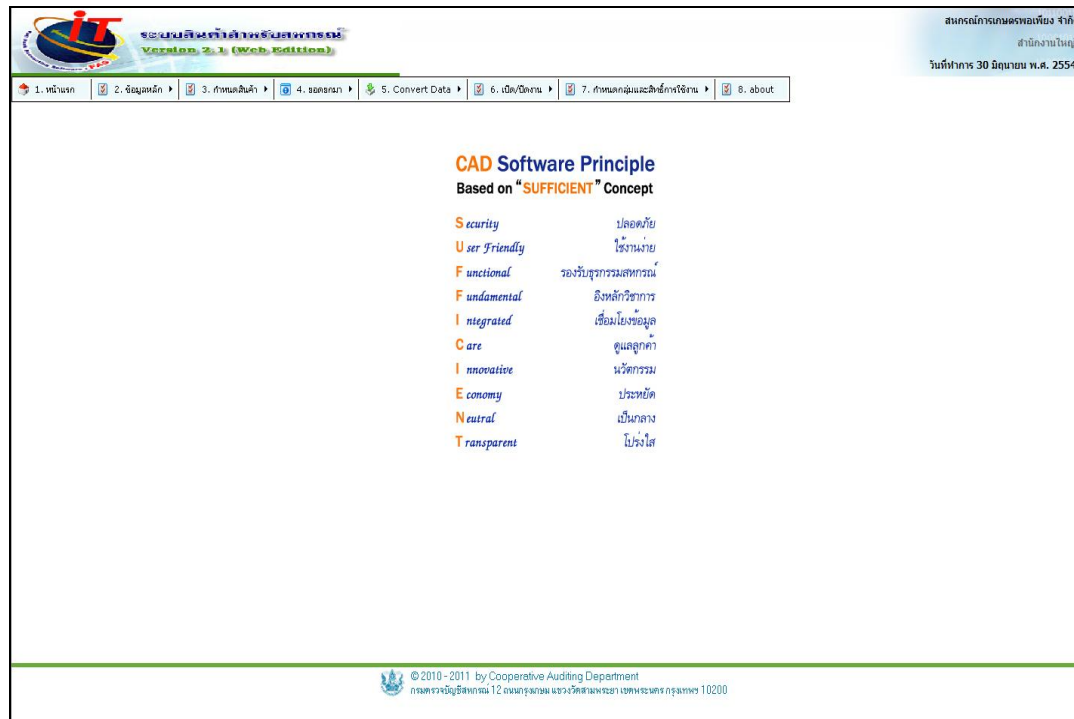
iT
ระบบสินค้าสำหรับสหกรณ์
Version 2.1 (Web Edition)

สหกรณ์การเกษตรพอเพียง จำกั
สำนักงานใหญ
วันที่ทำการ 30 มิถุนายน พ.ศ. 2554

1. หน้าแรก | 2. ข้อมูลหลัก | 3. กำหนดสินค้า | 4. ยอดยกมา | 5. Convert Data | 6. เปิด/ปิดงาน | 7. กำหนดกลุ่มและสิทธิ์การใช้งาน | 8. about

CAD Software Principle
Based on "SUFFICIENT" Concept

| | |
|---|---|
| Security | ปลอดภัย |
| User Friendly | ใช้งานง่าย |
| Functional | รองรับธุรกรรมสหกรณ์ |
| Fundamental | อิงหลักวิชาการ |
| Integrated | เชื่อมโยงข้อมูล |
| Care | ดูแลลูกค้า |
| Innovative | นวัตกรรม |
| Economy | ประหยัด |
| Neutral | เป็นกลาง |
| Transparent | โปร่งใส |

© 2010 - 2011 by Cooperative Auditing Department
กรมตรวจบัญชีสหกรณ์ 12 ถนนกรุงเกษม แขวงวัดสามพระยา เขตพระนคร กรุงเทพฯ 10200